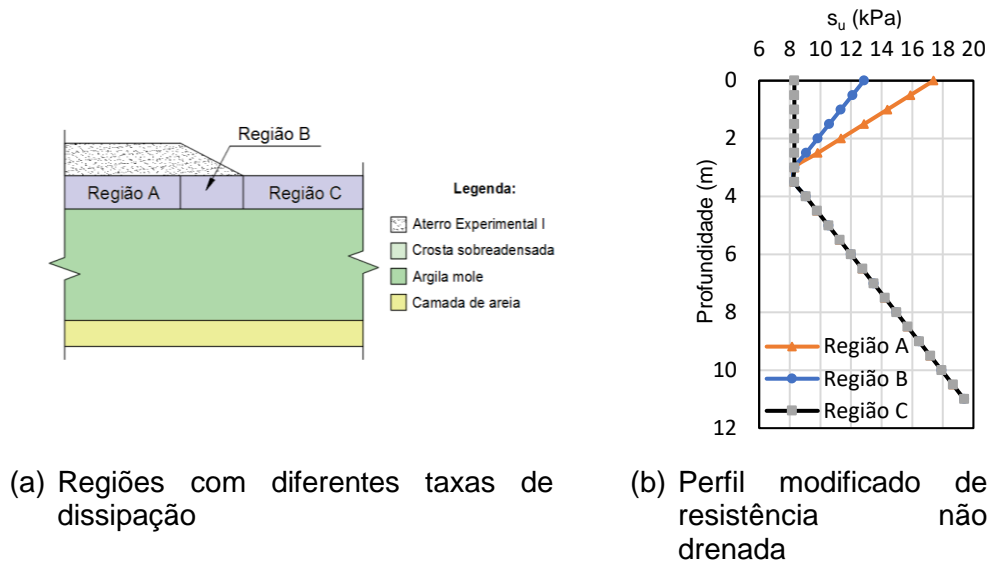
Região B

Região A

Região C

Legenda:

Aterro Experimental I

Crosta sobreadensada

Argila mole

Camada de areia

$s_u$ (kPa)

6 8 10 12 14 16 18 20

0
2
4
6
8
10
12

Profundidade (m)

Região A

Região B

Região C

(a) Regiões com diferentes taxas de dissipação

(b) Perfil modificado de resistência não drenada